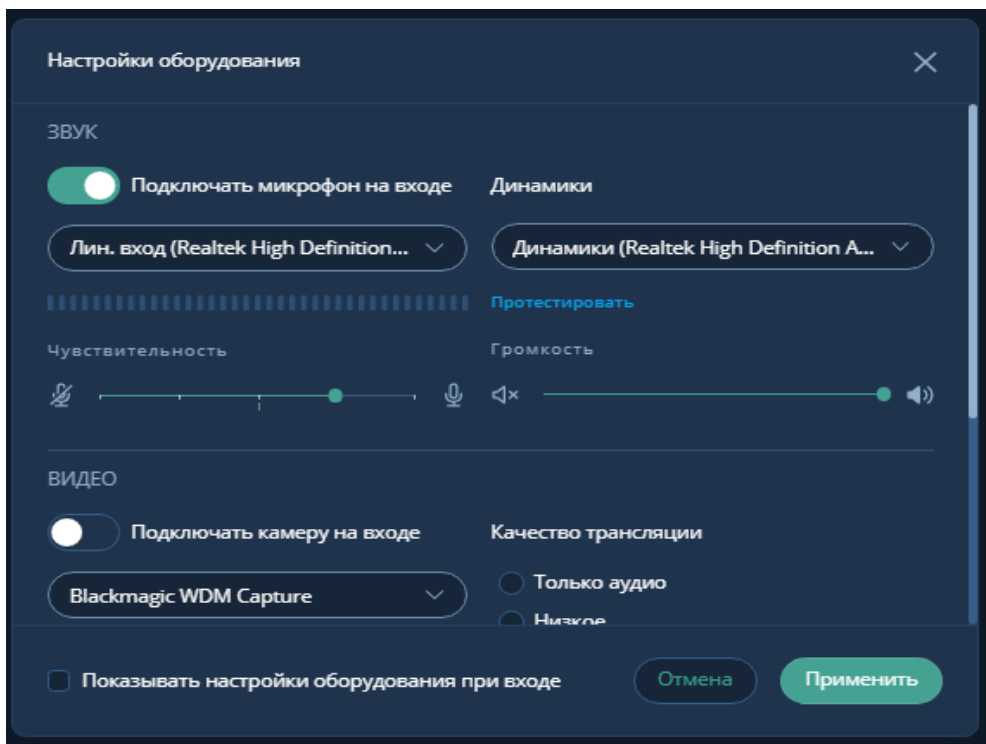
Настройки оборудования

ЗВУК

Подключать микрофон на входе

Динамики

Лин. вход (Realtek High Definition...

Динамики (Realtek High Definition A...

Протестировать

Чувствительность

Громкость

ВИДЕО

Подключать камеру на входе

Качество трансляции

Blackmagic WDM Capture

Только аудио

Низкое

Показывать настройки оборудования при входе

Отмена

Применить